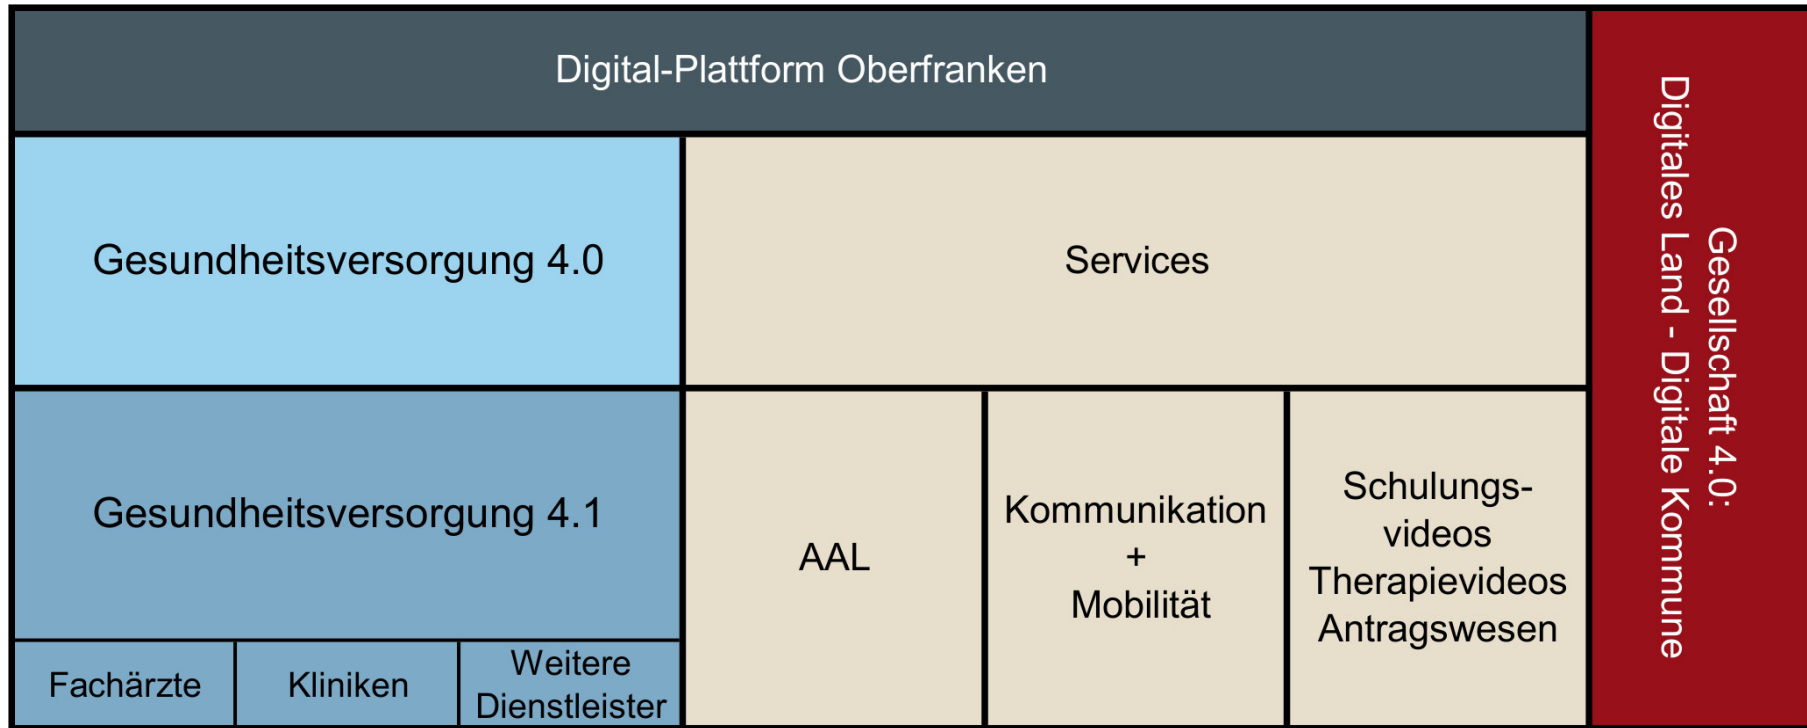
Digital-Plattform Oberfranken

Gesundheitsversorgung 4.0

Services

Gesundheitsversorgung 4.1

Fachärzte

Kliniken

Weitere Dienstleister

AAL

Kommunikation + Mobilität

Schulungsvideos Therapievideos Antragswesen

Gesellschaft 4.0: Digitales Land - Digitale Kommune